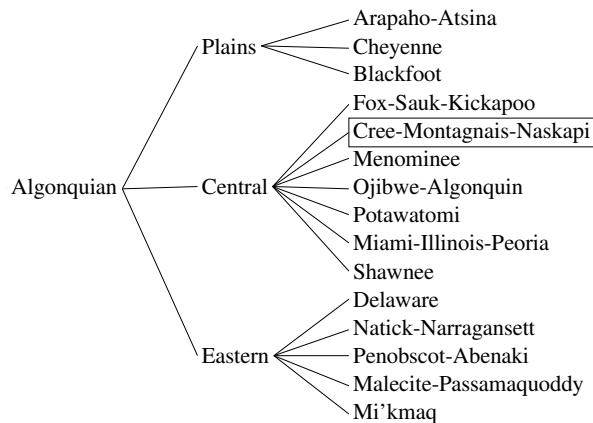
Algonquian

Plains
Arapaho-Atsina
Cheyenne
Blackfoot

Central
Fox-Sauk-Kickapoo
Cree-Montagnais-Naskapi
Menominee
Ojibwe-Algonquin
Potawatomi
Miami-Illinois-Peoria
Shawnee

Eastern
Delaware
Natick-Narragansett
Penobscot-Abenaki
Malecite-Passamaquoddy
Mi'kmaq